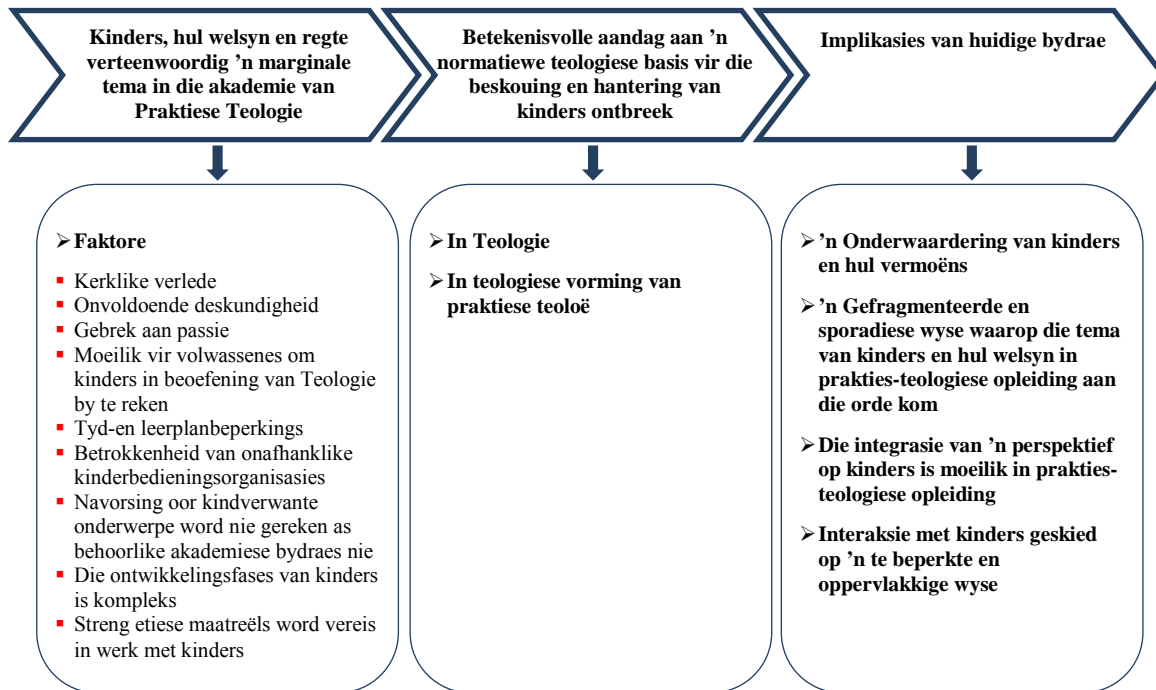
Kinders, hul welsyn en regte verteenwoordig ’n marginale tema in die akademie van Praktiese Teologie

➢ Faktore

- Kerklike verlede
- Onvoldoende deskundigheid
- Gebrek aan passie
- Moeilik vir volwassenes om kinders in beoefening van Teologie by te reken
- Tyd-en leerplanbeperkings
- Betrokkenheid van onafhanklike kinderbedieningsorganisasies
- Navorsing oor kindverwante onderwerpe word nie gereken as behoorlike akademiese bydraes nie
- Die ontwikkelingsfases van kinders is kompleks
- Streng etiese maatreëls word vereis in werk met kinders

Betekenisvolle aandag aan ’n normatiewe teologiese basis vir die beskouing en hantering van kinders ontbreek

➢ In Teologie

➢ In teologiese vorming van praktiese teoloë

Implikasies van huidige bydrae

➢ ’n Onderwaardering van kinders en hul vermoëns

➢ ’n Gefragmenteerde en sporadiese wyse waarop die tema van kinders en hul welsyn in prakties-teologiese opleiding aan die orde kom

➢ Die integrasie van ’n perspektief op kinders is moeilik in prakties-teologiese opleiding

➢ Interaksie met kinders geskied op ’n te beperkte en oppervlakkige wyse